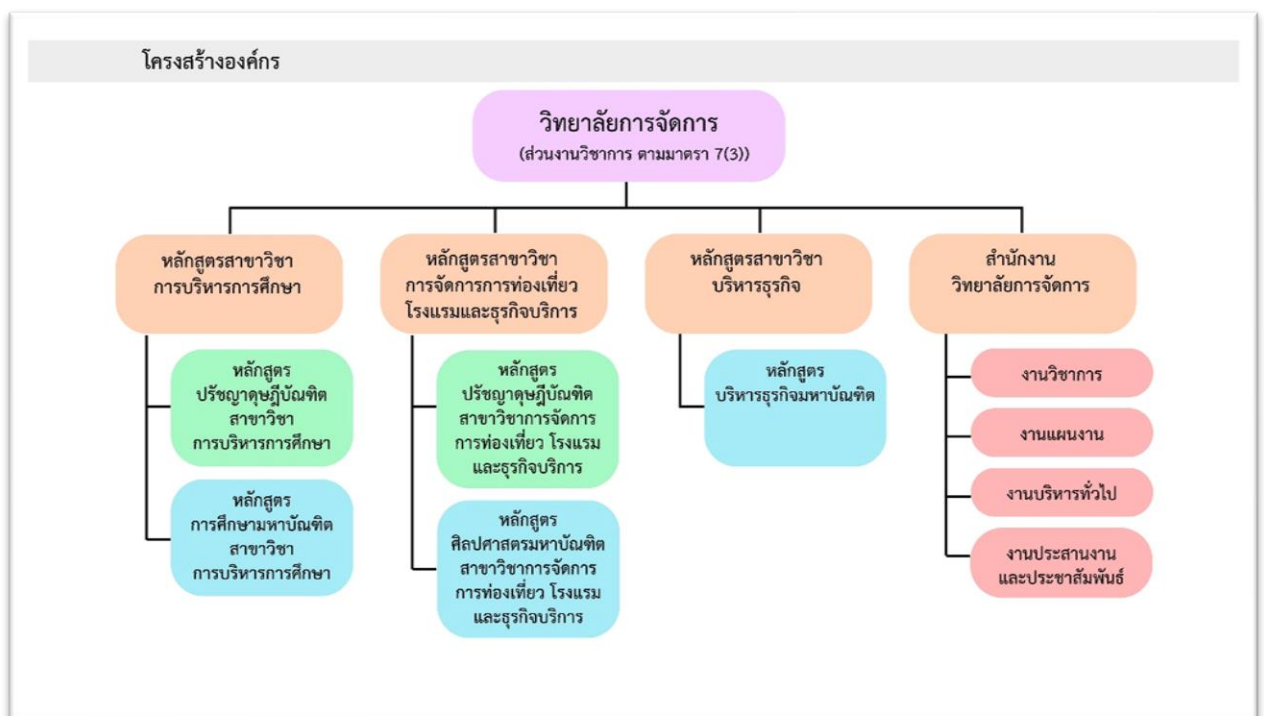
โครงสร้างองค์กร

วิทยาลัยการจัดการ
(ส่วนงานวิชาการ ตามมาตรา 7(3))

หลักสูตรสาขาวิชา
การบริหารการศึกษา

หลักสูตร
ปรัชญาดุษฎีบัณฑิต
สาขาวิชา
การบริหารการศึกษา

หลักสูตร
การศึกษามหาบัณฑิต
สาขาวิชา
การบริหารการศึกษา

หลักสูตรสาขาวิชา
การจัดการการท่องเที่ยว
โรงแรมและธุรกิจบริการ

หลักสูตร
ปรัชญาดุษฎีบัณฑิต
สาขาวิชาการจัดการ
การท่องเที่ยว โรงแรม
และธุรกิจบริการ

หลักสูตร
ศิลปศาสตรมหาบัณฑิต
สาขาวิชาการจัดการ
การท่องเที่ยว โรงแรม
และธุรกิจบริการ

หลักสูตรสาขาวิชา
บริหารธุรกิจ

หลักสูตร
บริหารธุรกิจมหาบัณฑิต

สำนักงาน
วิทยาลัยการจัดการ

งานวิชาการ

งานแผนงาน

งานบริหารทั่วไป

งานประสานงาน
และประชาสัมพันธ์